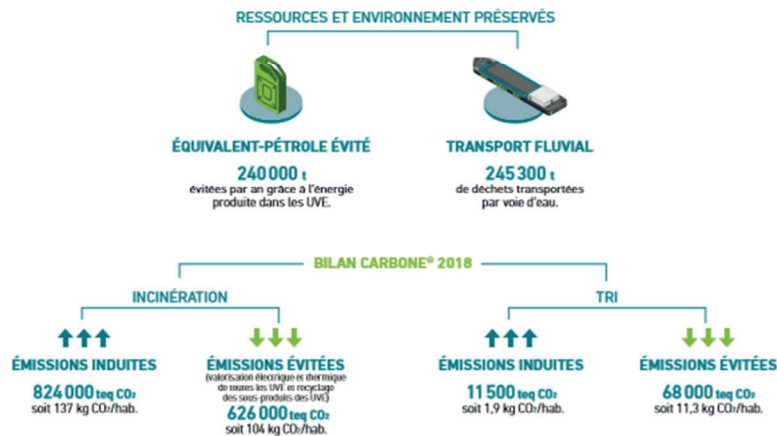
RESSOURCES ET ENVIRONNEMENT PRÉSERVÉS

ÉQUIVALENT-PÉTROLE ÉVITÉ

240 000 t évitées par an grâce à l'énergie produite dans les UVE.

TRANSPORT FLUVIAL

245 300 t de déchets transportées par voie d'eau.

BILAN CARBONE® 2018

INCINÉRATION

ÉMISSIONS INDUITES

824 000 teq $CO_2$ soit 137 kg $CO_2$/hab.

ÉMISSIONS ÉVITÉES

(valorisation électrique et thermique de toutes les UVE et recyclage des sous-produits des UVE)

626 000 teq $CO_2$ soit 104 kg $CO_2$/hab.

TRI

ÉMISSIONS INDUITES

11 500 teq $CO_2$ soit 1,9 kg $CO_2$/hab.

ÉMISSIONS ÉVITÉES

68 000 teq $CO_2$ soit 11,3 kg $CO_2$/hab.